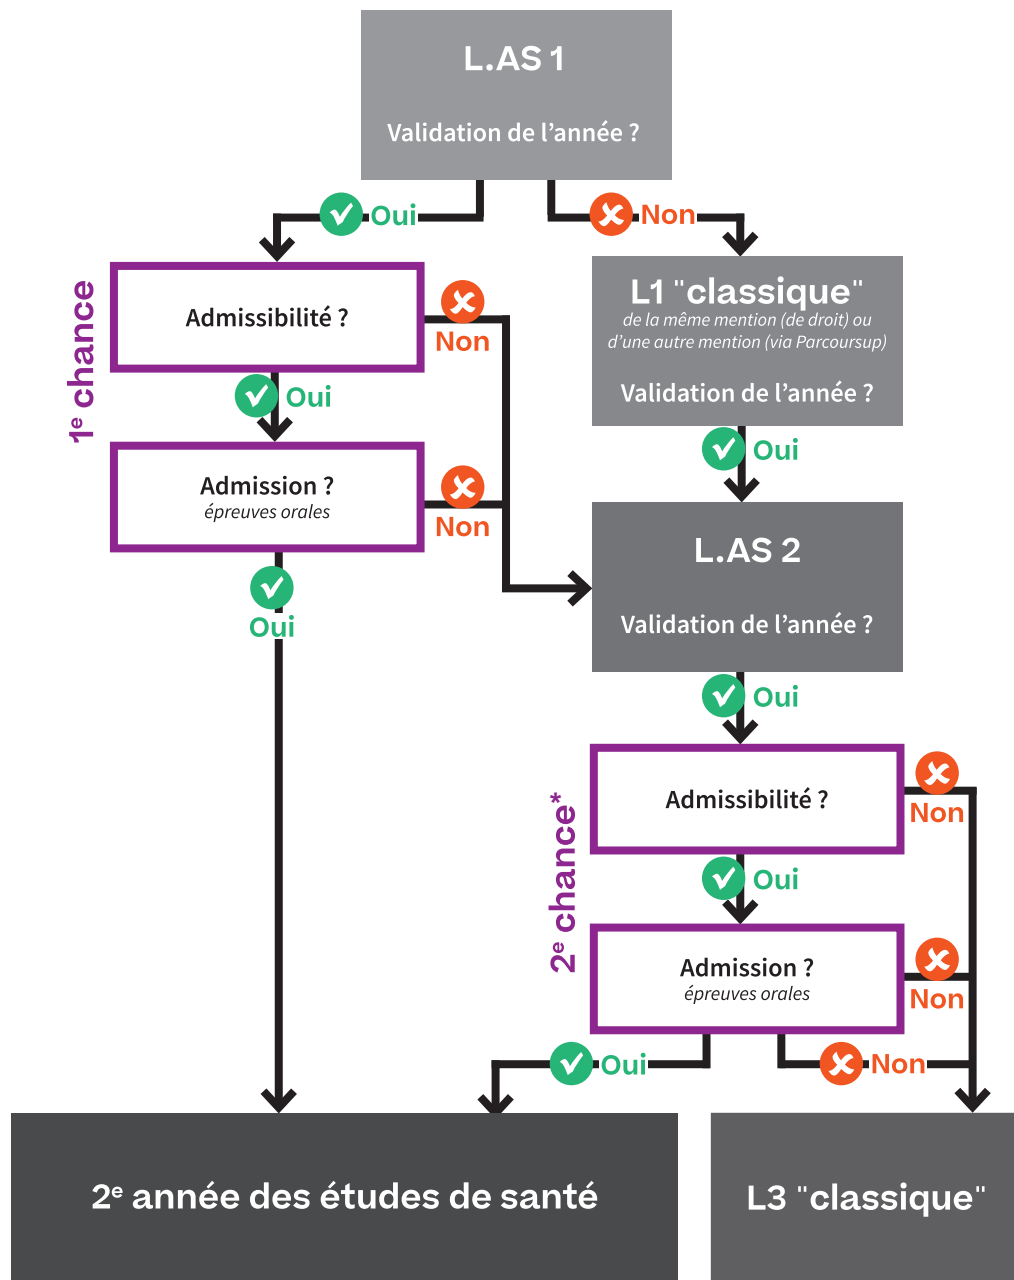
L.AS 1

Validation de l'année ?

Oui

Non

1$^{e}$ chance

Admissibilité ?

Non

Oui

Admission ?
épreuves orales

Non

Oui

L1 "classique"
de la même mention (de droit) ou d'une autre mention (via Parcoursup)

Validation de l'année ?

Oui

L.AS 2

Validation de l'année ?

Oui

2$^{e}$ chance*

Admissibilité ?

Non

Oui

Admission ?
épreuves orales

Non

Oui

Non

2$^{e}$ année des études de santé

L3 "classique"